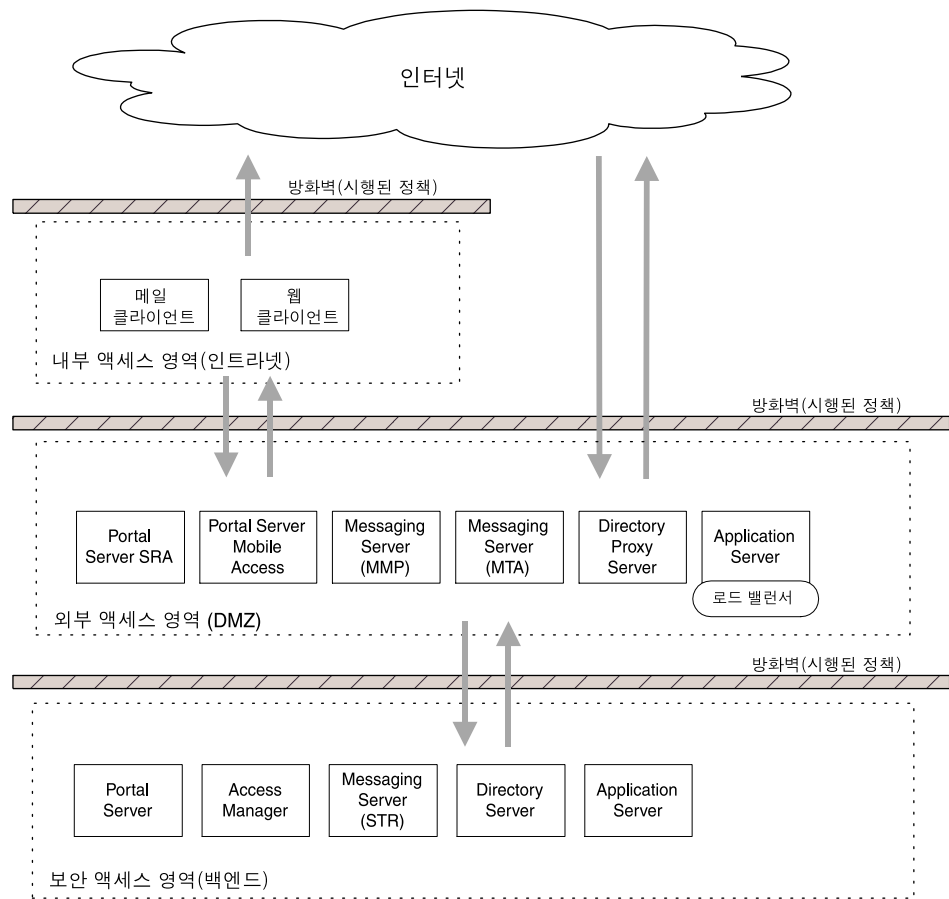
인터넷

방화벽(시행된 정책)

메일 클라이언트

웹 클라이언트

내부 액세스 영역(인트라넷)

방화벽(시행된 정책)

Portal Server SRA

Portal Server Mobile Access

Messaging Server (MMP)

Messaging Server (MTA)

Directory Proxy Server

Application Server

로드 밸런서

외부 액세스 영역 (DMZ)

방화벽(시행된 정책)

Portal Server

Access Manager

Messaging Server (STR)

Directory Server

Application Server

보안 액세스 영역(백엔드)